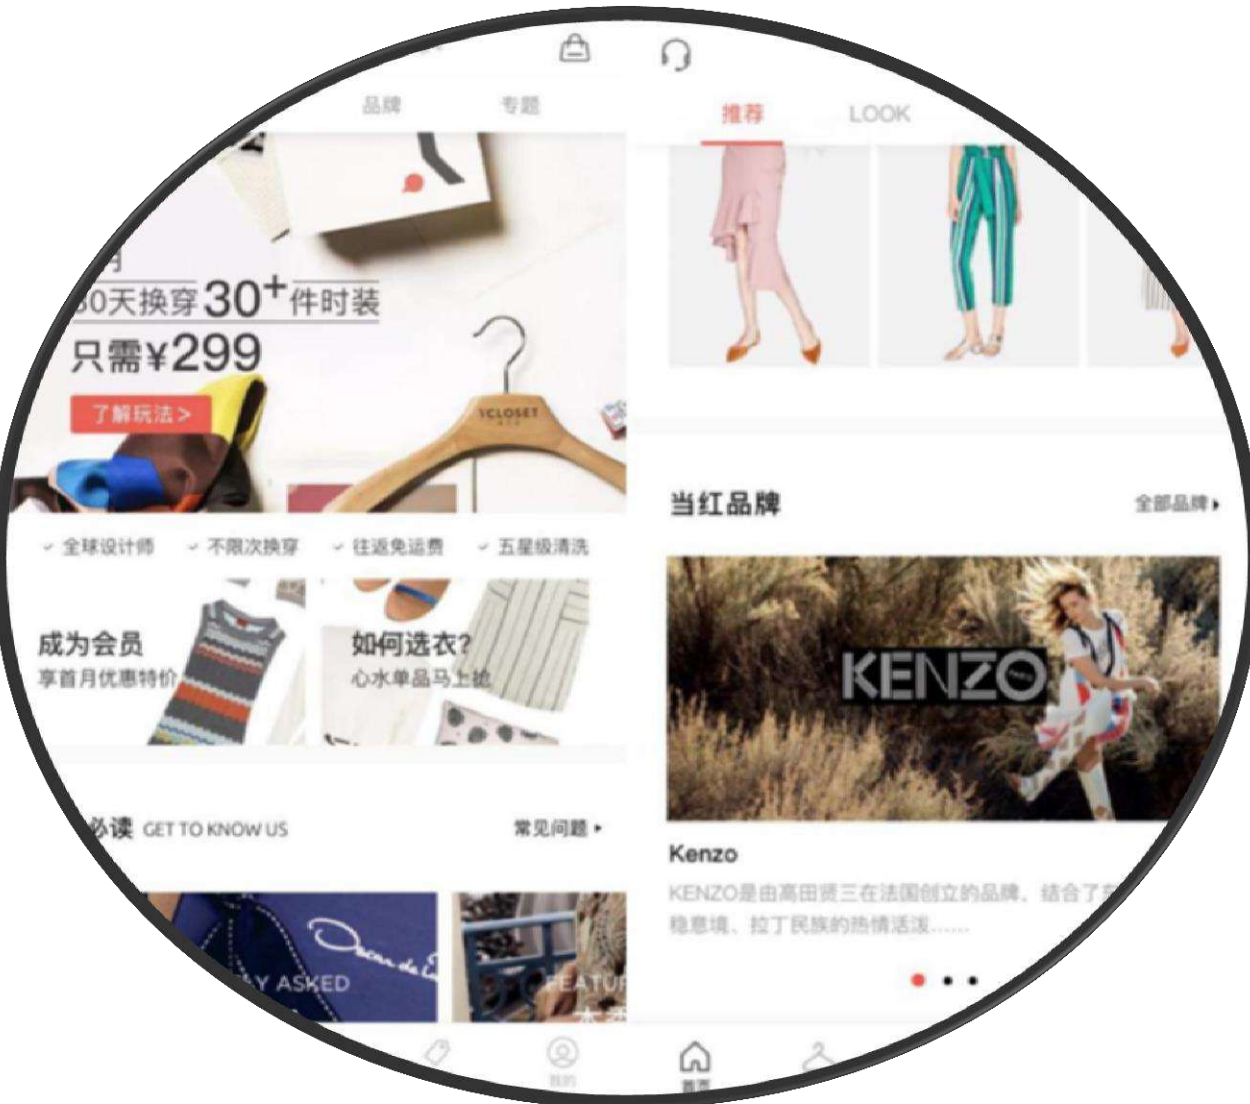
品牌 专题

推荐 LOOK

月
30天换穿30⁺件时装
只需¥299
了解玩法 >

YCLOSET

✓ 全球设计师 ✓ 不限次换穿 ✓ 往返免运费 ✓ 五星级清洗

成为会员
享首月优惠特价

如何选衣?
心水单品马上抢

必读 GET TO KNOW US 常见问题 ▸

Y ASKED

FEATU

当红品牌 全部品牌 ▸

KENZO

Kenzo
KENZO是由高田贤三在法国创立的品牌。结合了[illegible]
稳意境、拉丁民族的热情活泼……

我的

首页